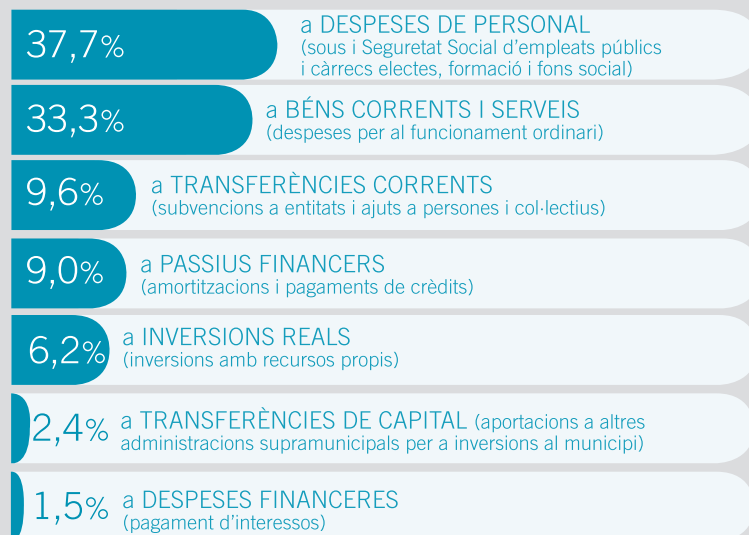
37,7% a DESPESES DE PERSONAL (sous i Seguretat Social d'empleats públics i càrrecs electes, formació i fons social)

33,3% a BÉNS CORRENTS I SERVEIS (despeses per al funcionament ordinari)

9,6% a TRANSFERÈNCIES CORRENTS (subvencions a entitats i ajuts a persones i col·lectius)

9,0% a PASSIUS FINANCERS (amortitzacions i pagaments de crèdits)

6,2% a INVERSIONS REALS (inversions amb recursos propis)

2,4% a TRANSFERÈNCIES DE CAPITAL (aportacions a altres administracions supramunicipals per a inversions al municipi)

1,5% a DESPESES FINANCERES (pagament d'interessos)